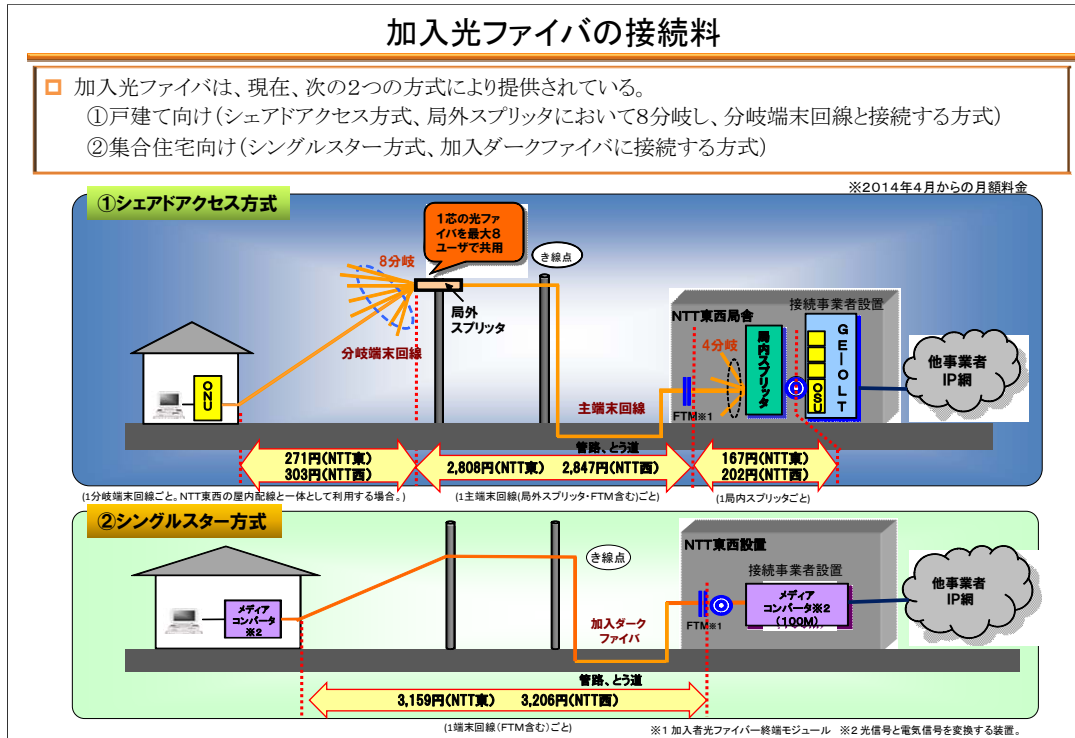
加入光ファイバの接続料

加入光ファイバは、現在、次の2つの方式により提供されている。
①戸建て向け（シェアドアクセス方式、局外スプリッタにおいて8分岐し、分岐端末回線と接続する方式）
②集合住宅向け（シングルスター方式、加入ダークファイバに接続する方式）

※2014年4月からの月額料金

①シェアドアクセス方式

1芯の光ファイバを最大8ユーザで共用

8分岐

き線点

局外スプリッタ

分岐端末回線

ONU

NTT東西局舎

接続事業者設置

4分岐

局内スプリッタ

GE-OLT

OSU

他事業者IP網

主端末回線

FTM※1

管路、とう道

271円(NTT東)
303円(NTT西)

2,808円(NTT東)　2,847円(NTT西)

167円(NTT東)
202円(NTT西)

(1分岐端末回線ごと。NTT東西の屋内配線と一体として利用する場合。)

(1主端末回線(局外スプリッタ・FTM含む)ごと)

(1局内スプリッタごと)

②シングルスター方式

き線点

NTT東西設置

接続事業者設置

メディアコンバータ※2

加入ダークファイバ

FTM※1

メディアコンバータ※2（100M）

他事業者IP網

管路、とう道

3,159円(NTT東)　3,206円(NTT西)

(1端末回線(FTM含む)ごと)

※1 加入者光ファイバー終端モジュール　※2 光信号と電気信号を変換する装置。